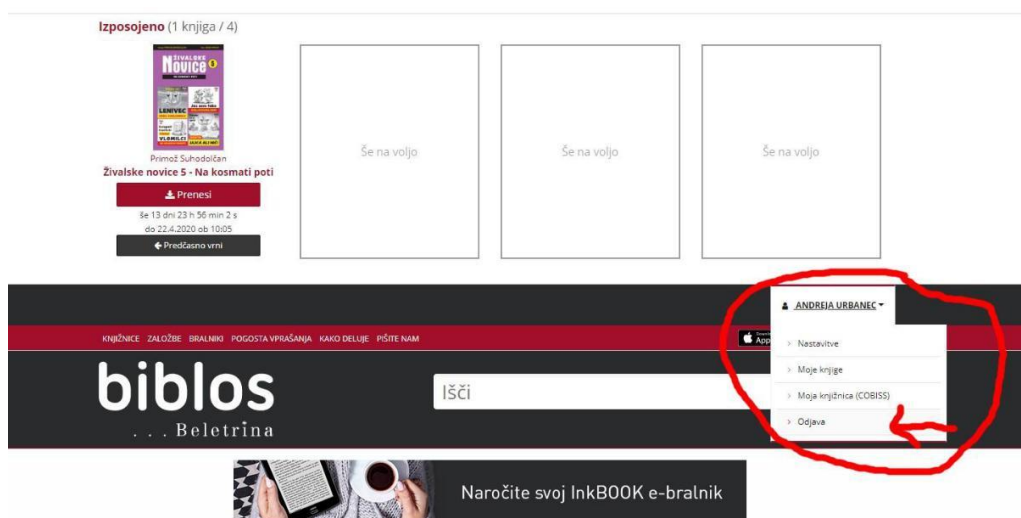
Izposojeno (1 knjiga / 4)

Živalske Novice 5

LENIVEC

VLOMILCI

Primož Suhodolčan
Živalske novice 5 - Na kosmati poti

Prenesi

še 13 dni 23 h 56 min 2 s
do 22.4.2020 ob 10:05

Predčasno vrni

Še na voljo

Še na voljo

Še na voljo

ANDREJA URBANEC

KNJIŽNICE ZALOŽBE BRALNIKI POGOSTA VPRAŠANJA KAKO DELUJE PIŠITE NAM

App

Nastavitve

Moje knjige

Moja knjižnica (COBISS)

Odjava

biblos
. . . Beletrina

Išči

Naročite svoj InkBOOK e-bralnik